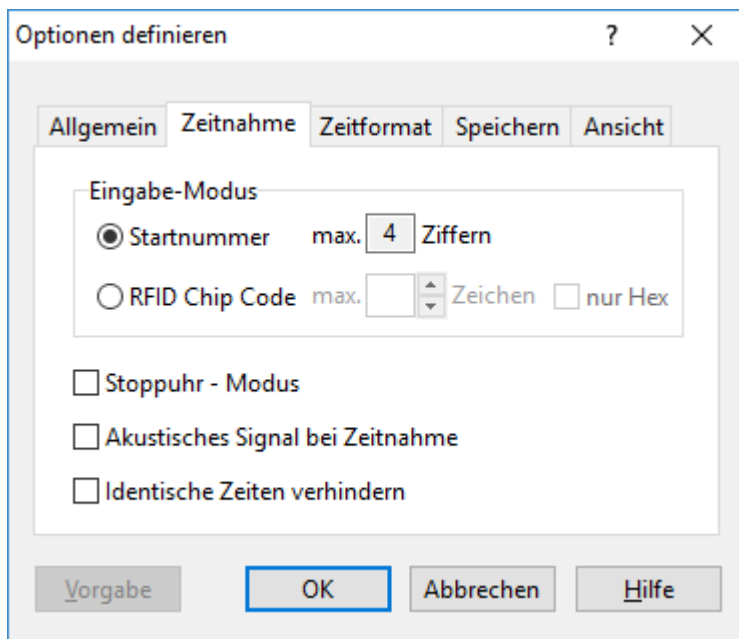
Optionen definieren ? ✕

Allgemein Zeitnahme Zeitformat Speichern Ansicht

Eingabe-Modus

Startnummer max. 4 Ziffern

RFID Chip Code max. Zeichen nur Hex

Stoppuhr - Modus

Akustisches Signal bei Zeitnahme

Identische Zeiten verhindern

Vorgabe OK Abbrechen Hilfe